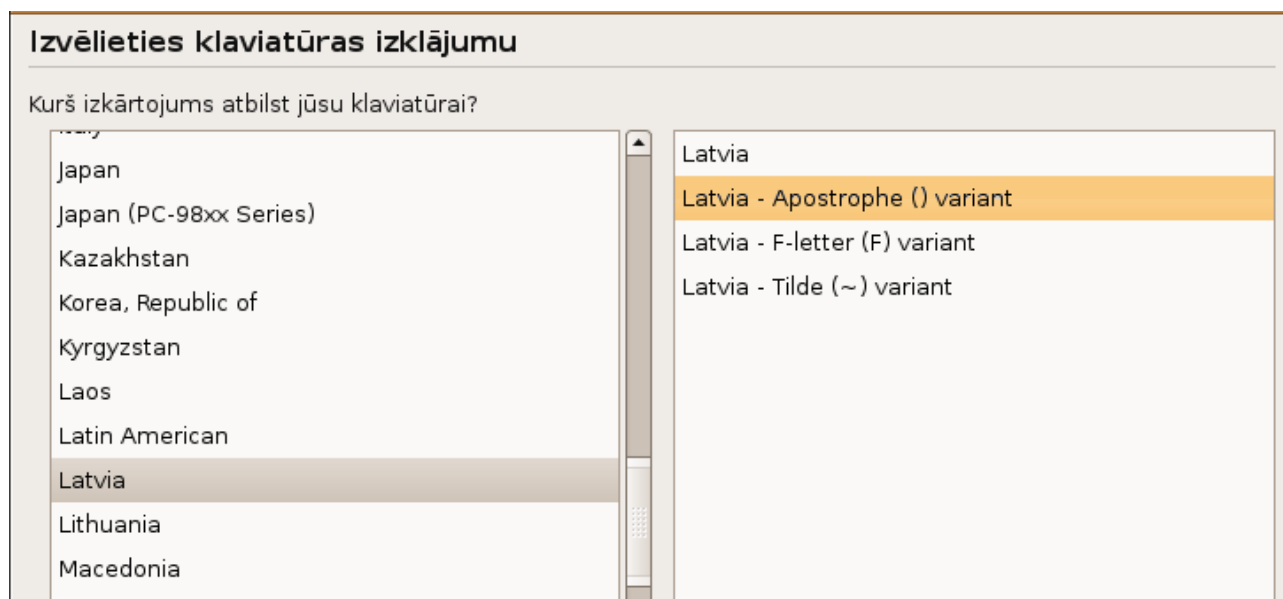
Izvēlieties klaviatūras izklājumu

Kurš izkārtojums atbilst jūsu klaviatūrai?

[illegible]
Japan
Japan (PC-98xx Series)
Kazakhstan
Korea, Republic of
Kyrgyzstan
Laos
Latin American
Latvia
Lithuania
Macedonia

Latvia
Latvia - Apostrophe () variant
Latvia - F-letter (F) variant
Latvia - Tilde (~) variant